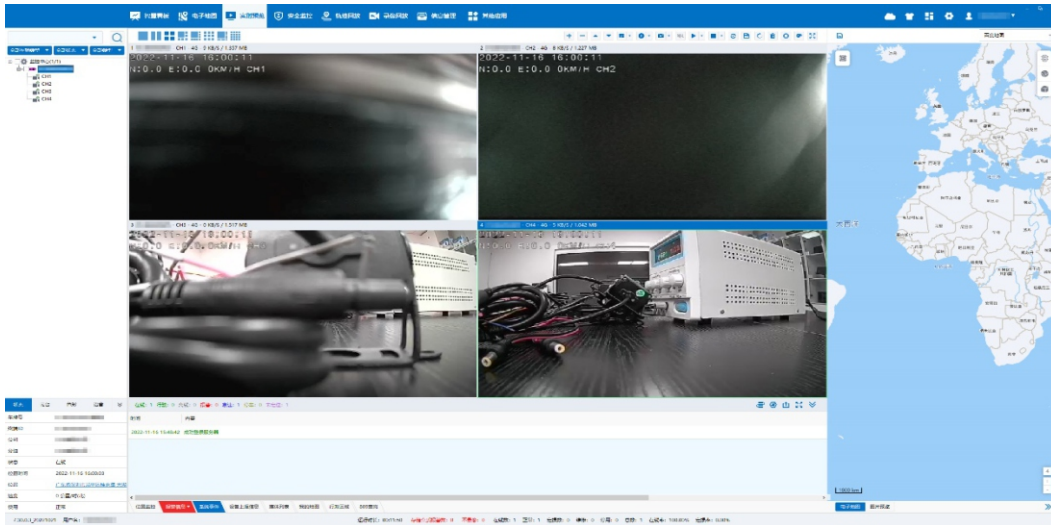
CH1 · 4G · 0 KB/S / 1.537 MB
2022-11-16 16:00:11
N:0.0 E:0.0 0KM/H CH1

CH2 · 4G · 8 KB/S / 1.227 MB
2022-11-16 16:00:11
N:0.0 E:0.0 0KM/H CH2

CH3 · 4G · 0 KB/S / 1.517 MB

CH4 · 4G · 5 KB/S / 1.042 MB

CH1
CH2
CH3
CH4

2022-11-16 16:00:03

2022-11-16 15:40:42